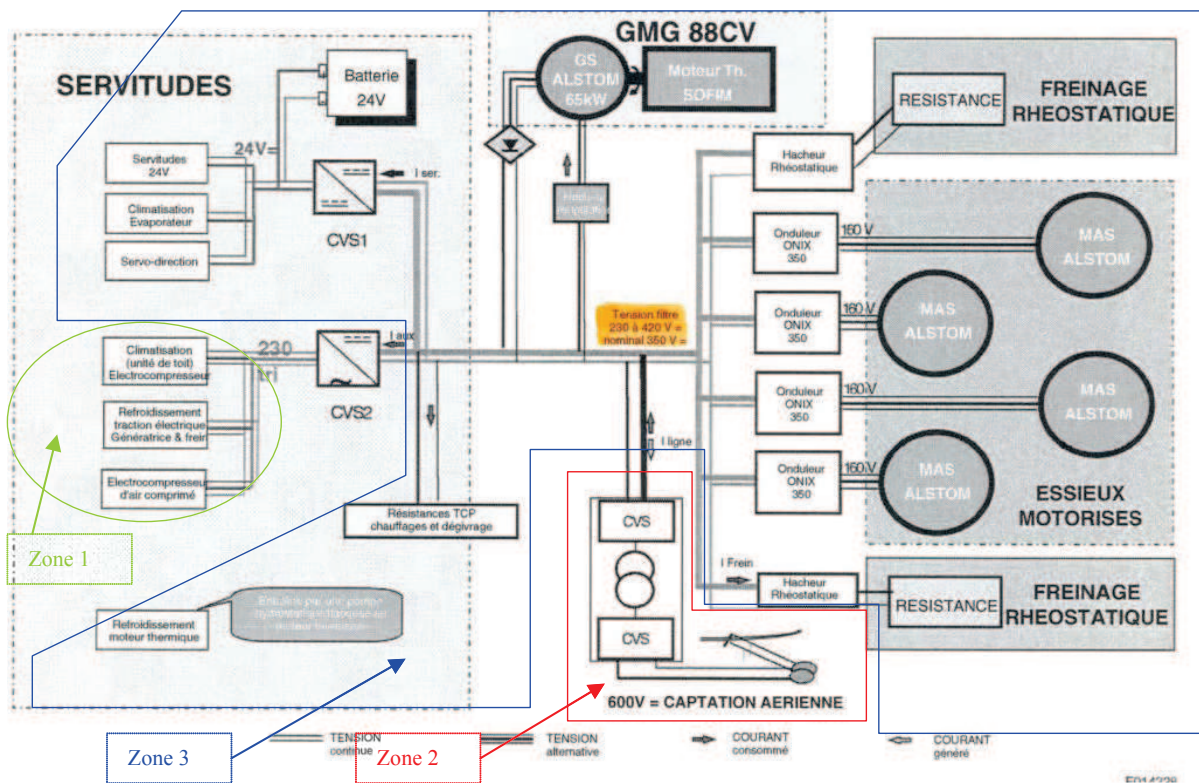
SERVITUDES

Batterie 24V

24V=

Servitudes 24V

Climatisation Evaporateur

Servo-direction

I ser.

CVS1

GMG 88CV

GS ALSTOM 65kW

Moteur Th. SOFIM

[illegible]

FREINAGE RHEOSTATIQUE

RESISTANCE

Hacheur Rhéostatique

Onduleur ONIX 350

160 V

MAS ALSTOM

Onduleur ONIX 350

160 V

MAS ALSTOM

Tension filtre 230 à 420 V = nominal 350 V =

Onduleur ONIX 350

160 V

MAS ALSTOM

Onduleur ONIX 350

160 V

MAS ALSTOM

ESSIEUX MOTORISES

Climatisation (unité de toit) Electrocompresseur

230 tri

I aux

CVS2

Refroidissement traction électrique Génératrice & frein

Electrocompresseur d'air comprimé

Zone 1

I ligne

Résistances TCP chauffages et dégivrage

CVS

CVS

I Frein

Hacheur Rhéostatique

FREINAGE RHEOSTATIQUE

RESISTANCE

Refroidissement moteur thermique

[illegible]

600V = CAPTATION AERIENNE

Zone 3

TENSION continue

Zone 2

TENSION alternative

COURANT consommé

COURANT généré

F014228